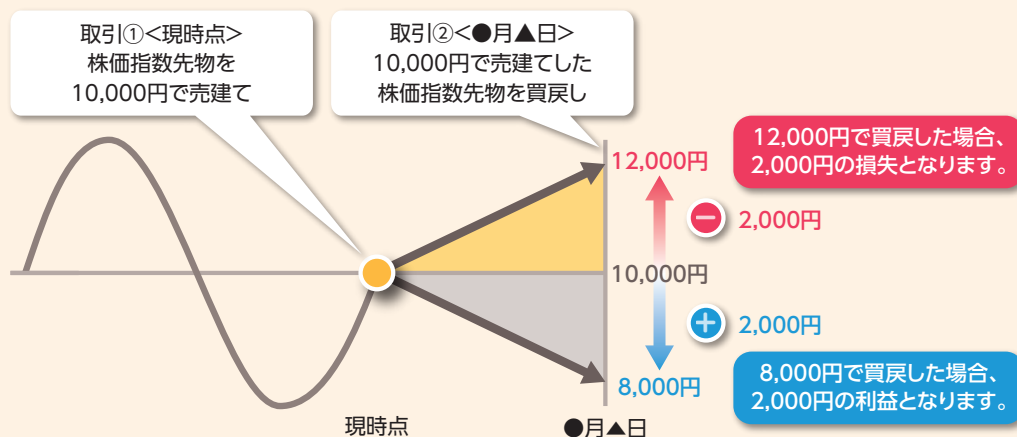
取引①<現時点>
株価指数先物を
10,000円で売建て

取引②<●月▲日>
10,000円で売建てした
株価指数先物を買戻し

12,000円で買戻した場合、
2,000円の損失となります。

12,000円

− 2,000円

10,000円

+ 2,000円

8,000円

8,000円で買戻した場合、
2,000円の利益となります。

現時点

●月▲日